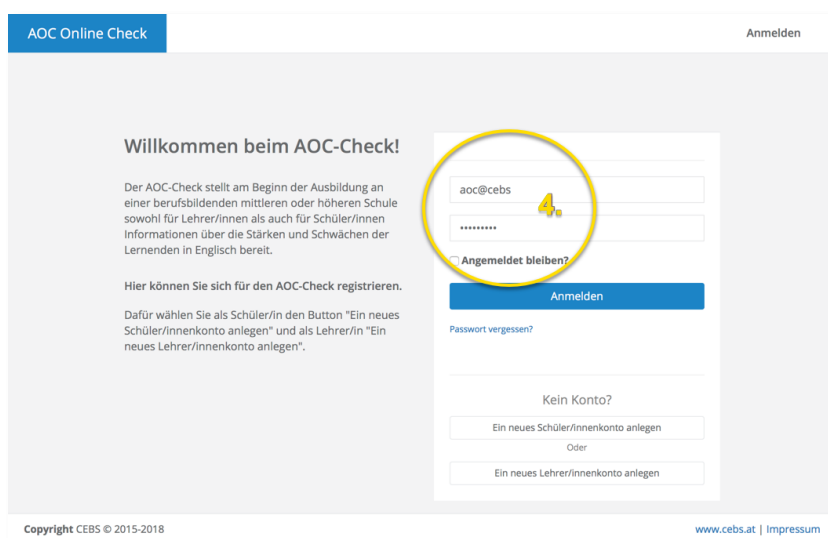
AOC Online Check

Anmelden

Willkommen beim AOC-Check!

Der AOC-Check stellt am Beginn der Ausbildung an einer berufsbildenden mittleren oder höheren Schule sowohl für Lehrer/innen als auch für Schüler/innen Informationen über die Stärken und Schwächen der Lernenden in Englisch bereit.

Hier können Sie sich für den AOC-Check registrieren.

Dafür wählen Sie als Schüler/in den Button "Ein neues Schüler/innenkonto anlegen" und als Lehrer/in "Ein neues Lehrer/innenkonto anlegen".

aoc@cebs

4.

•••••••••

Angemeldet bleiben?

Anmelden

Passwort vergessen?

Kein Konto?

Ein neues Schüler/innenkonto anlegen

Oder

Ein neues Lehrer/innenkonto anlegen

Copyright CEBS © 2015-2018

www.cebs.at | Impressum